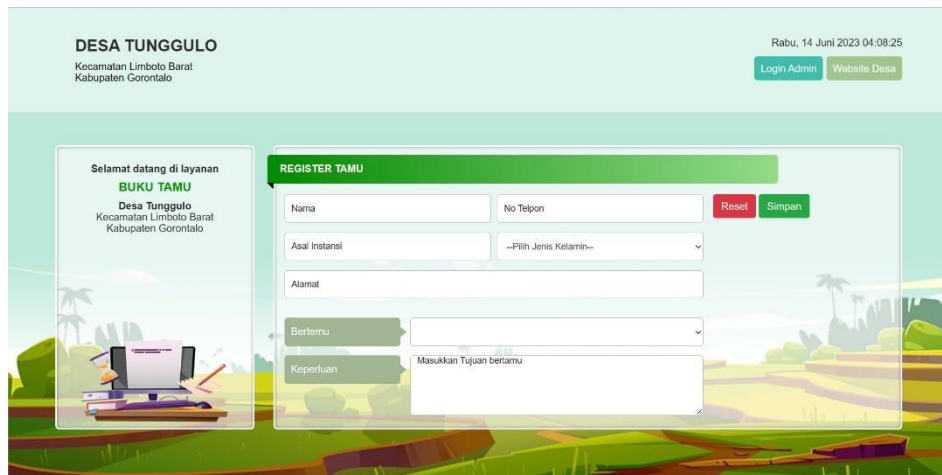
DESA TUNGGULO
Kecamatan Limboto Barat
Kabupaten Gorontalo

Rabu, 14 Juni 2023 04:08:25

Login Admin Website Desa

Selamat datang di layanan
BUKU TAMU
Desa Tunggulo
Kecamatan Limboto Barat
Kabupaten Gorontalo

REGISTER TAMU

Nama
No Telpon
Reset Simpan
Asal Instansi
--Pilih Jenis Kelamin--
Alamat
Bertemu
Keperluan
Masukkan Tujuan bertamu